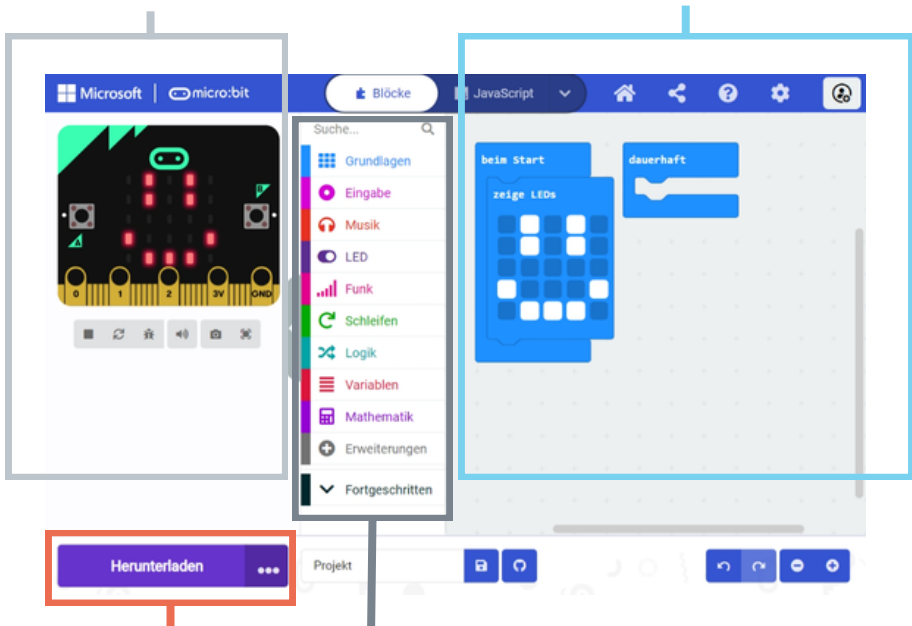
Microsoft | micro:bit

Blöcke JavaScript

A B

0 1 2 3V GND

Suche...

Grundlagen
Eingabe
Musik
LED
Funk
Schleifen
Logik
Variablen
Mathematik
Erweiterungen
Fortgeschritten

beim Start
zeige LEDs

dauerhaft

Herunterladen ...

Projekt